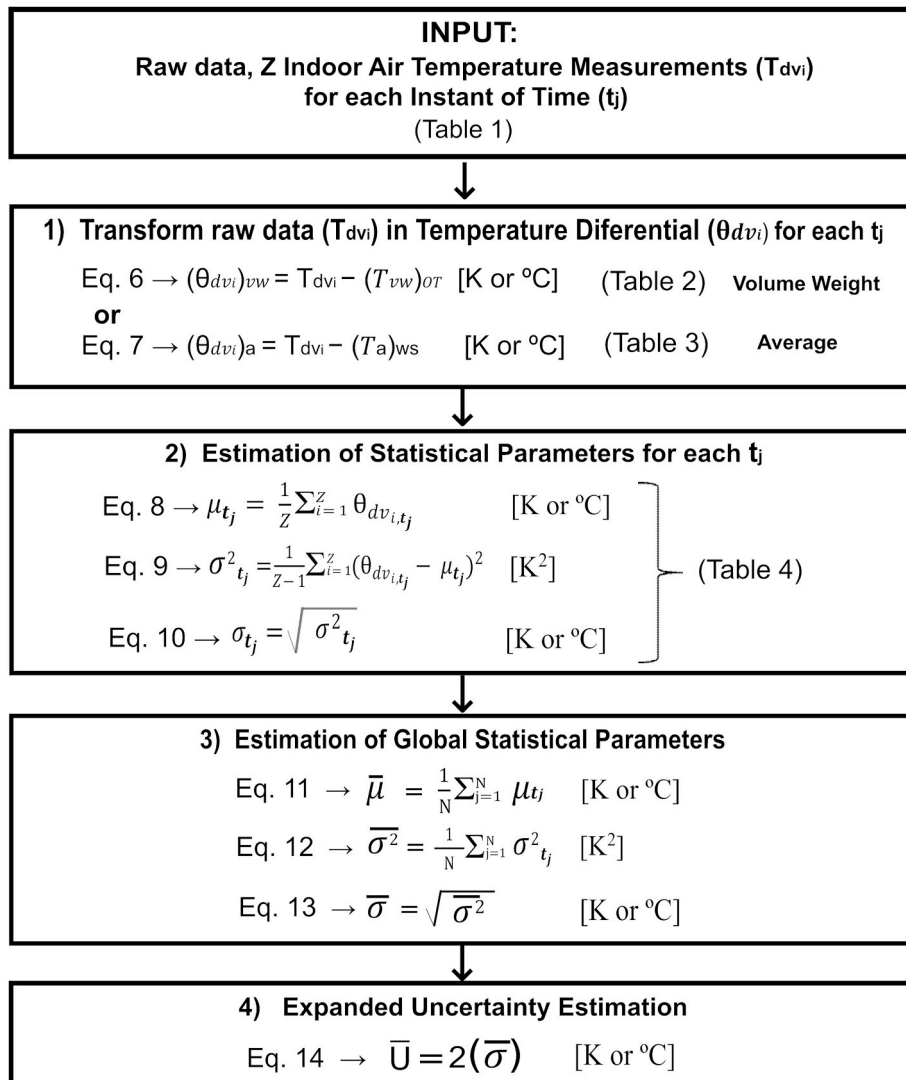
**INPUT:**
Raw data, Z Indoor Air Temperature Measurements ($T_{dvi}$) for each Instant of Time ($t_j$)
(Table 1)

1) Transform raw data ($T_{dvi}$) in Temperature Diferential ($\theta_{dvi}$) for each $t_j$

Eq. 6 → $(\theta_{dvi})_{vw} = T_{dvi} - (T_{vw})_{OT}$ [K or ºC] (Table 2) Volume Weight
or
Eq. 7 → $(\theta_{dvi})_a = T_{dvi} - (T_a)_{ws}$ [K or ºC] (Table 3) Average

2) Estimation of Statistical Parameters for each $t_j$

Eq. 8 → $\mu_{t_j} = \frac{1}{Z}\sum_{i=1}^{Z} \theta_{dv_{i,t_j}}$ [K or ºC]
Eq. 9 → ${\sigma^2}_{t_j} = \frac{1}{Z-1}\sum_{i=1}^{Z}(\theta_{dv_{i,t_j}} - \mu_{t_j})^2$ [$K^2$]
Eq. 10 → $\sigma_{t_j} = \sqrt{{\sigma^2}_{t_j}}$ [K or ºC]
(Table 4)

3) Estimation of Global Statistical Parameters

Eq. 11 → $\overline{\mu} = \frac{1}{N}\sum_{j=1}^{N} \mu_{t_j}$ [K or ºC]
Eq. 12 → $\overline{\sigma^2} = \frac{1}{N}\sum_{j=1}^{N} {\sigma^2}_{t_j}$ [$K^2$]
Eq. 13 → $\overline{\sigma} = \sqrt{\overline{\sigma^2}}$ [K or ºC]

4) Expanded Uncertainty Estimation

Eq. 14 → $\overline{U} = 2(\overline{\sigma})$ [K or ºC]